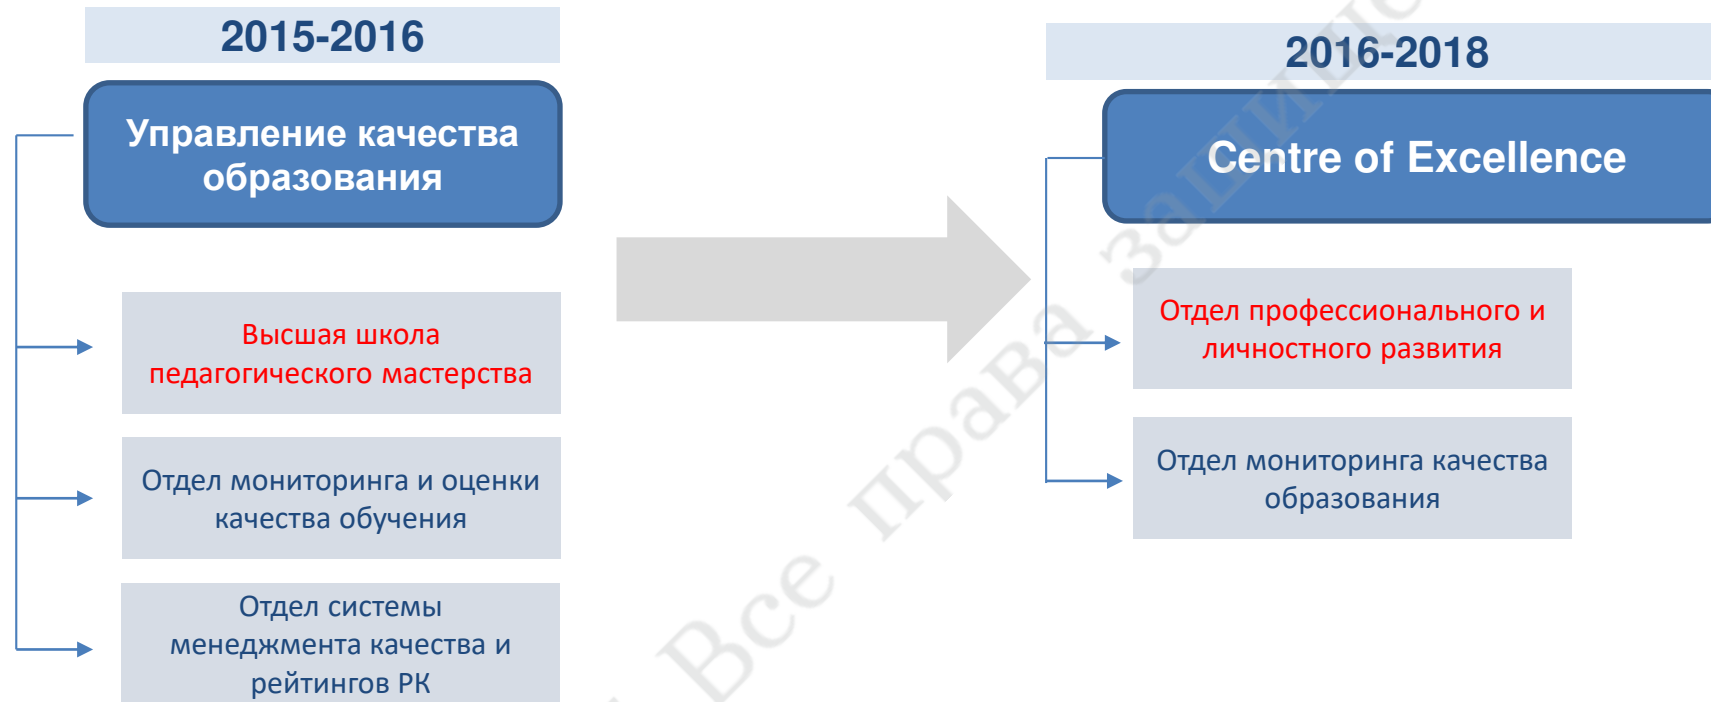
2015-2016

Управление качества образования

Высшая школа педагогического мастерства

Отдел мониторинга и оценки качества обучения

Отдел системы менеджмента качества и рейтингов РК

2016-2018

Centre of Excellence

Отдел профессионального и личностного развития

Отдел мониторинга качества образования

Все права защищены